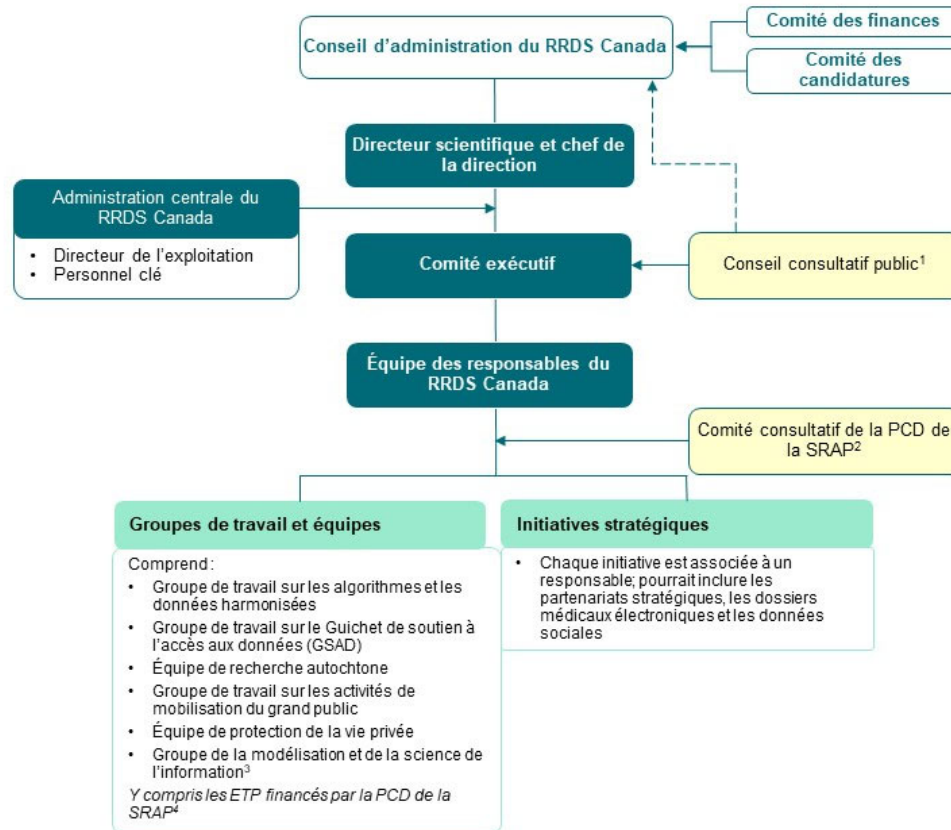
Comité des finances

Comité des candidatures

Conseil d'administration du RRDS Canada

Directeur scientifique et chef de la direction

Administration centrale du RRDS Canada

- Directeur de l'exploitation
- Personnel clé

Comité exécutif

Conseil consultatif public$^1$

Équipe des responsables du RRDS Canada

Comité consultatif de la PCD de la SRAP$^2$

Groupes de travail et équipes

Comprend :

- Groupe de travail sur les algorithmes et les données harmonisées
- Groupe de travail sur le Guichet de soutien à l'accès aux données (GSAD)
- Équipe de recherche autochtone
- Groupe de travail sur les activités de mobilisation du grand public
- Équipe de protection de la vie privée
- Groupe de la modélisation et de la science de l'information$^3$

Y compris les ETP financés par la PCD de la SRAP$^4$

Initiatives stratégiques

- Chaque initiative est associée à un responsable; pourrait inclure les partenariats stratégiques, les dossiers médicaux électroniques et les données sociales